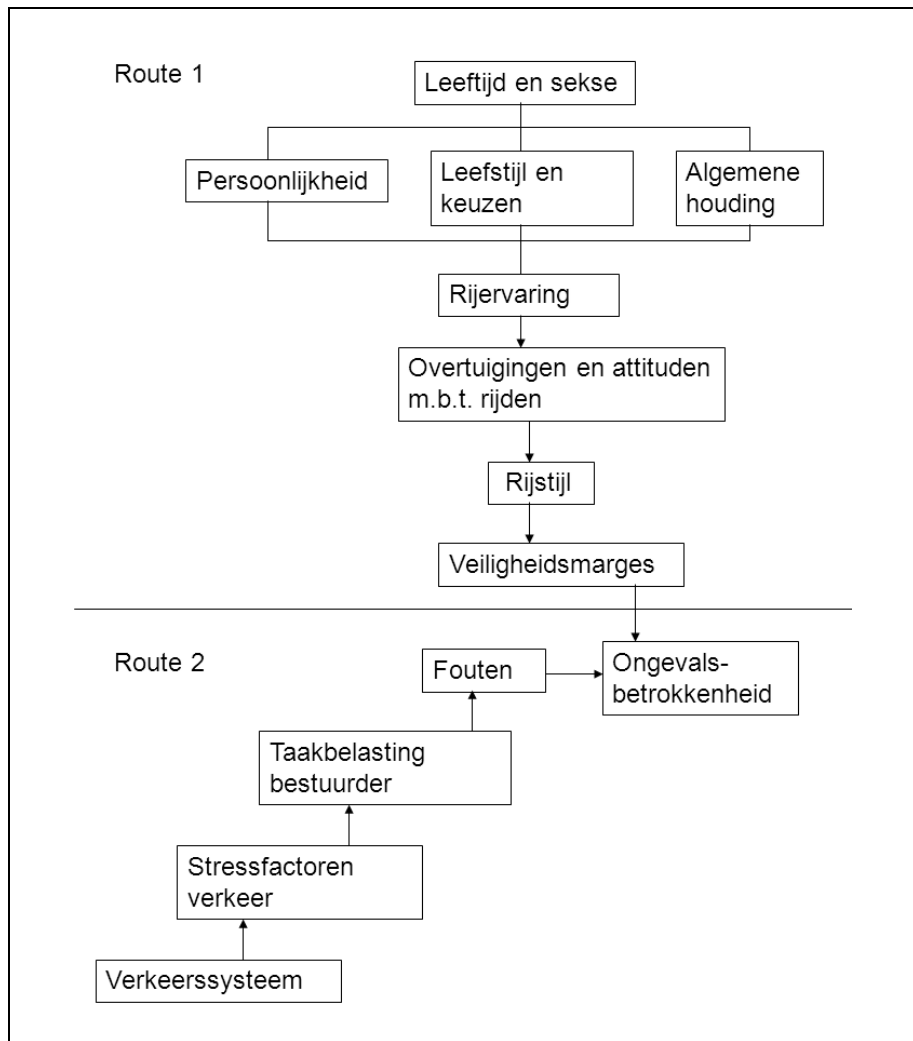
Route 1

Leeftijd en sekse

Persoonlijkheid

Leefstijl en keuzen

Algemene houding

Rijervaring

Overtuigingen en attituden m.b.t. rijden

Rijstijl

Veiligheidsmarges

Route 2

Fouten

Ongevalsbetrokkenheid

Taakbelasting bestuurder

Stressfactoren verkeer

Verkeerssysteem